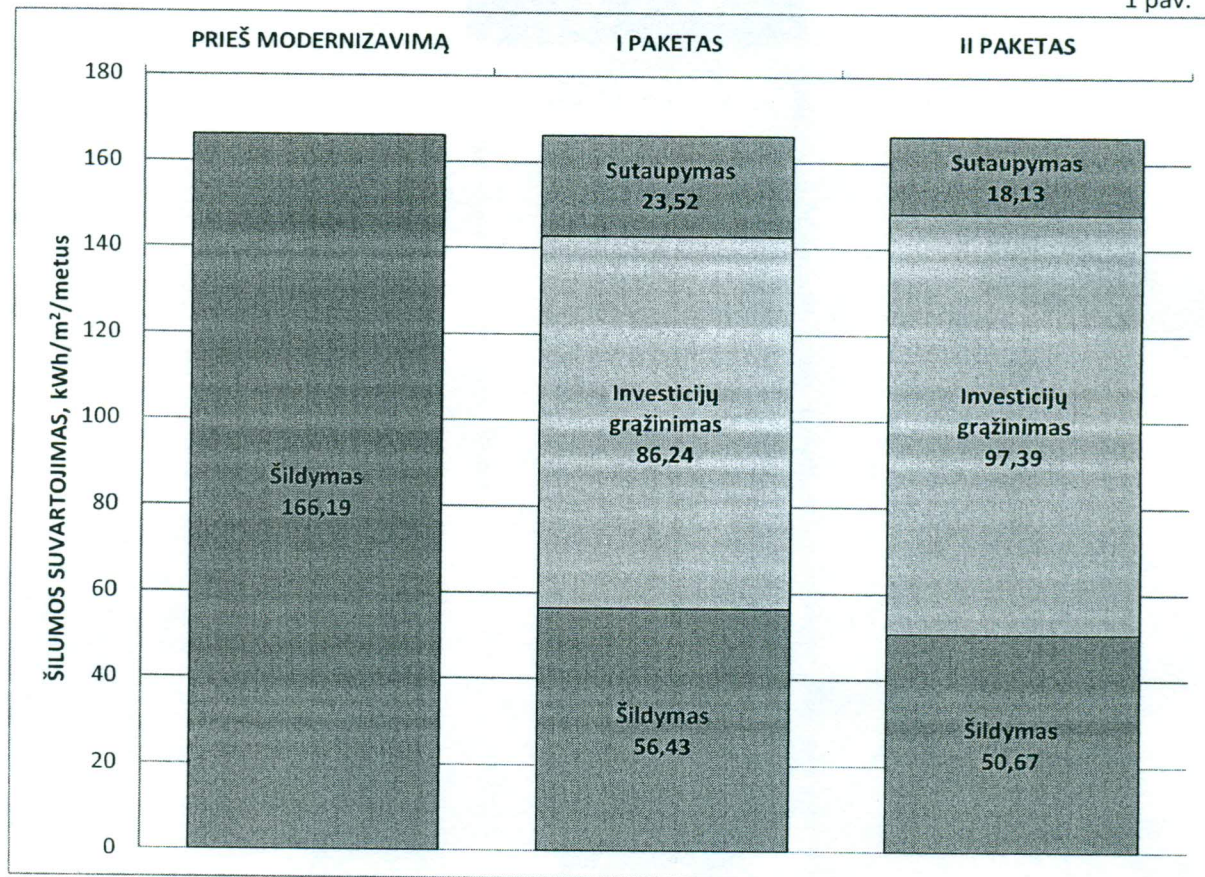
1 pav.

PRIEŠ MODERNIZAVIMĄ

I PAKETAS

II PAKETAS

180
160
140
120
100
80
60
40
20
0

ŠILUMOS SUVARTOJIMAS, kWh/m²/metus

Šildymas
166,19

Sutaupymas
23,52

Investicijų
grąžinimas
86,24

Šildymas
56,43

Sutaupymas
18,13

Investicijų
grąžinimas
97,39

Šildymas
50,67